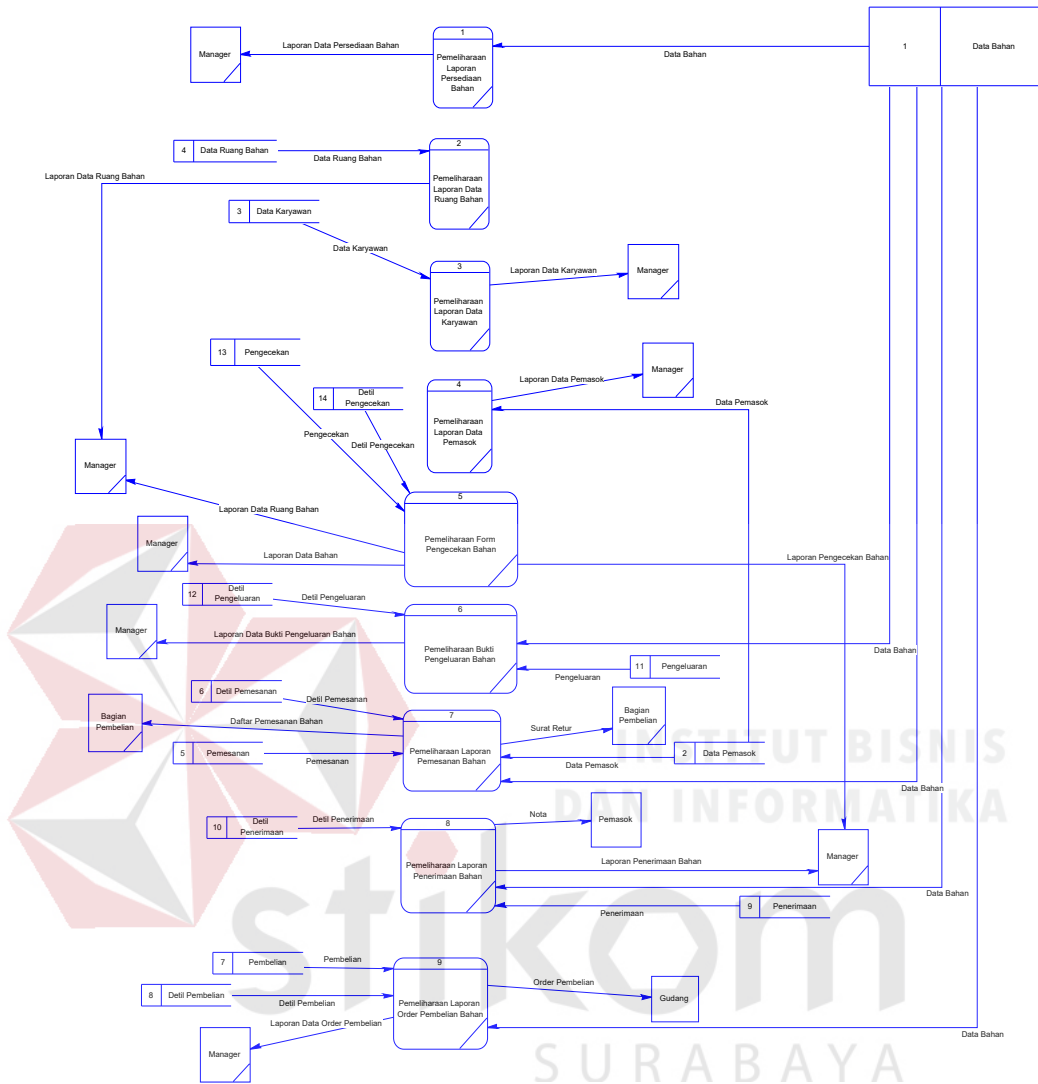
Manager

Laporan Data Persediaan Bahan

1
Pemeliharaan Laporan Persediaan Bahan

Data Bahan

1 Data Bahan

4 Data Ruang Bahan

Data Ruang Bahan

2
Pemeliharaan Laporan Data Ruang Bahan

Laporan Data Ruang Bahan

3 Data Karyawan

Data Karyawan

3
Pemeliharaan Laporan Data Karyawan

Laporan Data Karyawan

Manager

13 Pengecekan

14 Detil Pengecekan

4
Pemeliharaan Laporan Data Pemasok

Laporan Data Pemasok

Manager

Data Pemasok

Pengecekan

Detil Pengecekan

Manager

Laporan Data Ruang Bahan

5
Pemeliharaan Form Pengecekan Bahan

Manager

Laporan Data Bahan

Laporan Pengecekan Bahan

12 Detil Pengeluaran

Detil Pengeluaran

6
Pemeliharaan Bukti Pengeluaran Bahan

Manager

Laporan Data Bukti Pengeluaran Bahan

Data Bahan

11 Pengeluaran

Pengeluaran

6 Detil Pemesanan

Detil Pemesanan

Bagian Pembelian

Daftar Pemesanan Bahan

7
Pemeliharaan Laporan Pemesanan Bahan

Surat Retur

Bagian Pembelian

INSTITUT BISNIS

5 Pemesanan

Pemesanan

Data Pemasok

2 Data Pemasok

Data Bahan

DAN INFORMATIKA

10 Detil Penerimaan

Detil Penerimaan

8
Pemeliharaan Laporan Penerimaan Bahan

Nota

Pemasok

Laporan Penerimaan Bahan

Manager

Data Bahan

9 Penerimaan

Penerimaan

stikom

7 Pembelian

Pembelian

9
Pemeliharaan Laporan Order Pembelian Bahan

Order Pembelian

Gudang

8 Detil Pembelian

Detil Pembelian

Laporan Data Order Pembelian

Manager

Data Bahan

SURABAYA